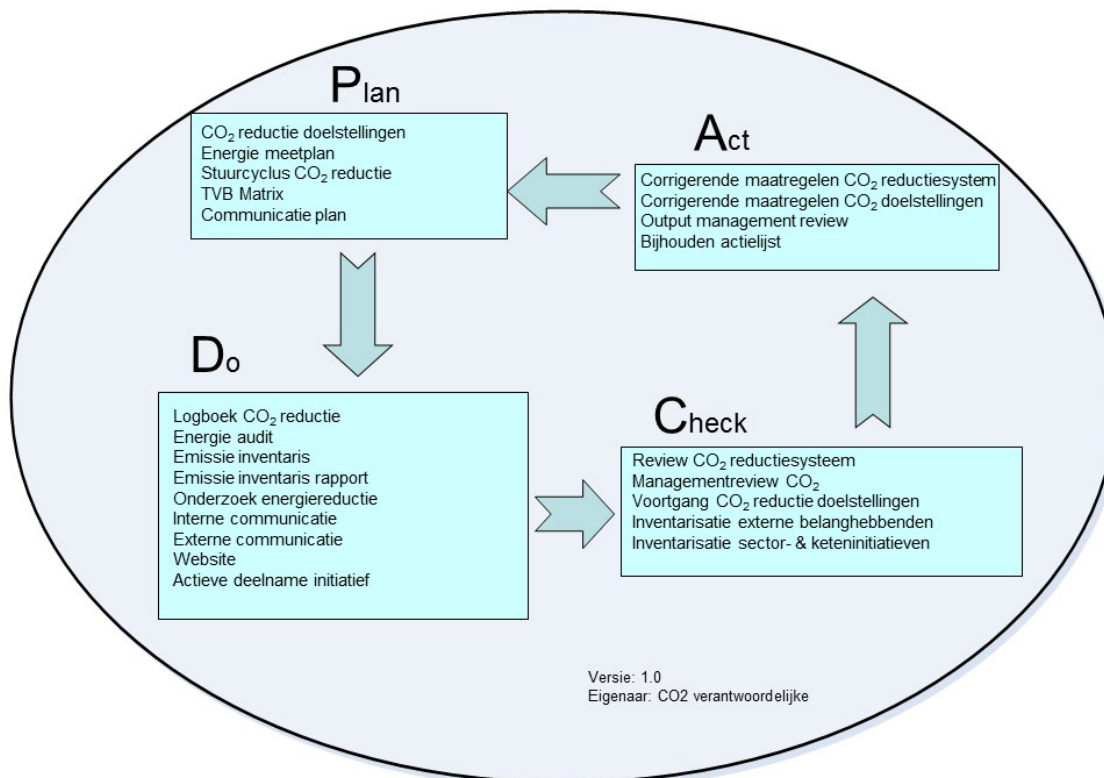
Plan

$CO_2$ reductie doelstellingen
Energie meetplan
Stuurcyclus $CO_2$ reductie
TVB Matrix
Communicatie plan

Act

Corrigerende maatregelen $CO_2$ reductiesystem
Corrigerende maatregelen $CO_2$ doelstellingen
Output management review
Bijhouden actielijst

Do

Logboek $CO_2$ reductie
Energie audit
Emissie inventaris
Emissie inventaris rapport
Onderzoek energiereductie
Interne communicatie
Externe communicatie
Website
Actieve deelname initiatief

Check

Review $CO_2$ reductiesysteem
Managementreview $CO_2$
Voortgang $CO_2$ reductie doelstellingen
Inventarisatie externe belanghebbenden
Inventarisatie sector- & keteninitiatieven

Versie: 1.0
Eigenaar: CO2 verantwoordelijke